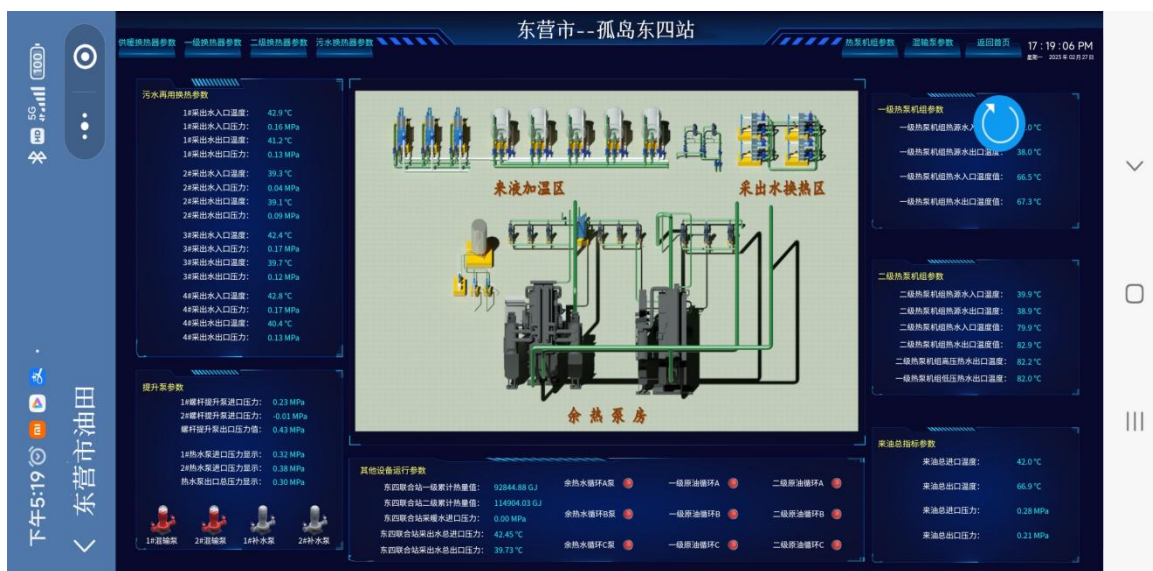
下午5:19
东营市油田

供暖换热器参数 一级换热器参数 二级换热器参数 污水换热器参数

东营市--孤岛东四站

热泵机组参数 混输泵参数 返回首页

17 : 19 : 06 PM
星期一 2025年02月27日

污水再用换热参数
1#采出水入口温度: 42.9 ℃
1#采出水入口压力: 0.16 MPa
1#采出水出口温度: 41.2 ℃
1#采出水出口压力: 0.13 MPa
2#采出水入口温度: 39.3 ℃
2#采出水入口压力: 0.04 MPa
2#采出水出口温度: 39.1 ℃
2#采出水出口压力: 0.09 MPa
3#采出水入口温度: 42.4 ℃
3#采出水入口压力: 0.17 MPa
3#采出水出口温度: 39.7 ℃
3#采出水出口压力: 0.12 MPa
4#采出水入口温度: 42.8 ℃
4#采出水入口压力: 0.17 MPa
4#采出水出口温度: 40.4 ℃
4#采出水出口压力: 0.13 MPa

来液加温区
采出水换热区
余热泵房

一级热泵机组参数
一级热泵机组热源水入口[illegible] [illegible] ℃
一级热泵机组热源水出口温度: 38.0 ℃
一级热泵机组热水入口温度值: 66.5 ℃
一级热泵机组热水出口温度值: 67.3 ℃

二级热泵机组参数
二级热泵机组热源水入口温度: 39.9 ℃
二级热泵机组热源水出口温度: 38.9 ℃
二级热泵机组热水入口温度: 79.9 ℃
二级热泵机组热水出口温度: 82.9 ℃
二级热泵机组高压热水出口温度: 82.2 ℃
一级热泵机组低压热水出口温度: 82.0 ℃

提升泵参数
1#螺杆提升泵进口压力: 0.23 MPa
2#螺杆提升泵进口压力: -0.01 MPa
螺杆提升泵出口压力值: 0.43 MPa
1#热水泵进口压力显示: 0.32 MPa
2#热水泵进口压力显示: 0.38 MPa
热水泵出口总压力显示: 0.30 MPa
1#混输泵 2#混输泵 1#补水泵 2#补水泵

其他设备运行参数
东四联合站一级累计热量值: 92844.88 GJ
东四联合站二级累计热量值: 114904.03 GJ
东四联合站采暖水进口压力: 0.00 MPa
东四联合站采出水总进口温度: 42.45 ℃
东四联合站采出水总出口压力: 39.73 ℃
余热水循环A泵 一级原油循环A 二级原油循环A
余热水循环B泵 一级原油循环B 二级原油循环B
余热水循环C泵 一级原油循环C 二级原油循环C

来油总指标参数
来油总进口温度: 42.0 ℃
来油总出口温度: 66.9 ℃
来油总进口压力: 0.28 MPa
来油总出口压力: 0.21 MPa